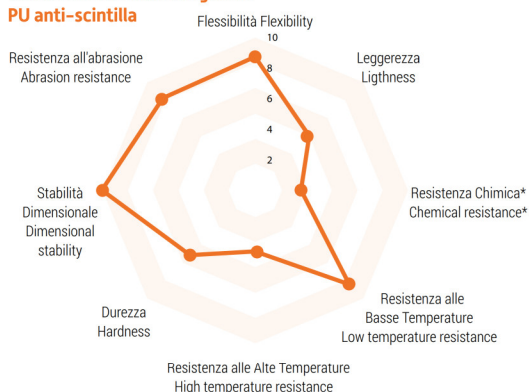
PU anti-scintilla

Flessibilità Flexibility

10
8
6
4
2

Leggerezza
Ligthness

Resistenza Chimica*
Chemical resistance*

Resistenza alle
Basse Temperature
Low temperature resistance

Resistenza alle Alte Temperature
High temperature resistance

Durezza
Hardness

Stabilità
Dimensionale
Dimensional
stability

Resistenza all'abrasione
Abrasion resistance